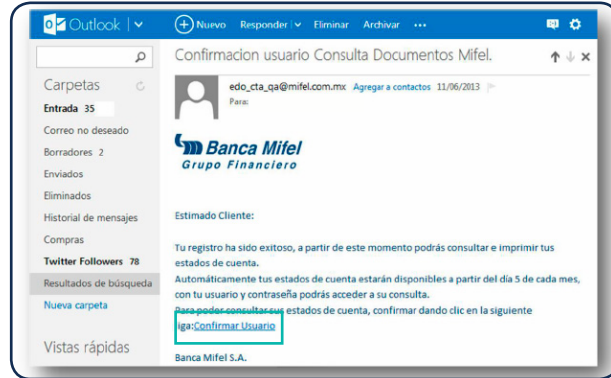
Outlook | Nuevo Responder | Eliminar Archivar ···

Carpetas
Entrada 35
Correo no deseado
Borradores 2
Enviados
Eliminados
Historial de mensajes
Compras
Twitter Followers 78
Resultados de búsqueda
Nueva carpeta

Vistas rápidas

Confirmacion usuario Consulta Documentos Mifel.

edo_cta_qa@mifel.com.mx Agregar a contactos 11/06/2013
Para:

Banca Mifel
Grupo Financiero

Estimado Cliente:

Tu registro ha sido exitoso, a partir de este momento podrás consultar e imprimir tus estados de cuenta.
Automáticamente tus estados de cuenta estarán disponibles a partir del día 5 de cada mes, con tu usuario y contraseña podrás acceder a su consulta.
Para poder consultar sus estados de cuenta, confirmar dando clic en la siguiente liga:Confirmar Usuario

Banca Mifel S.A.